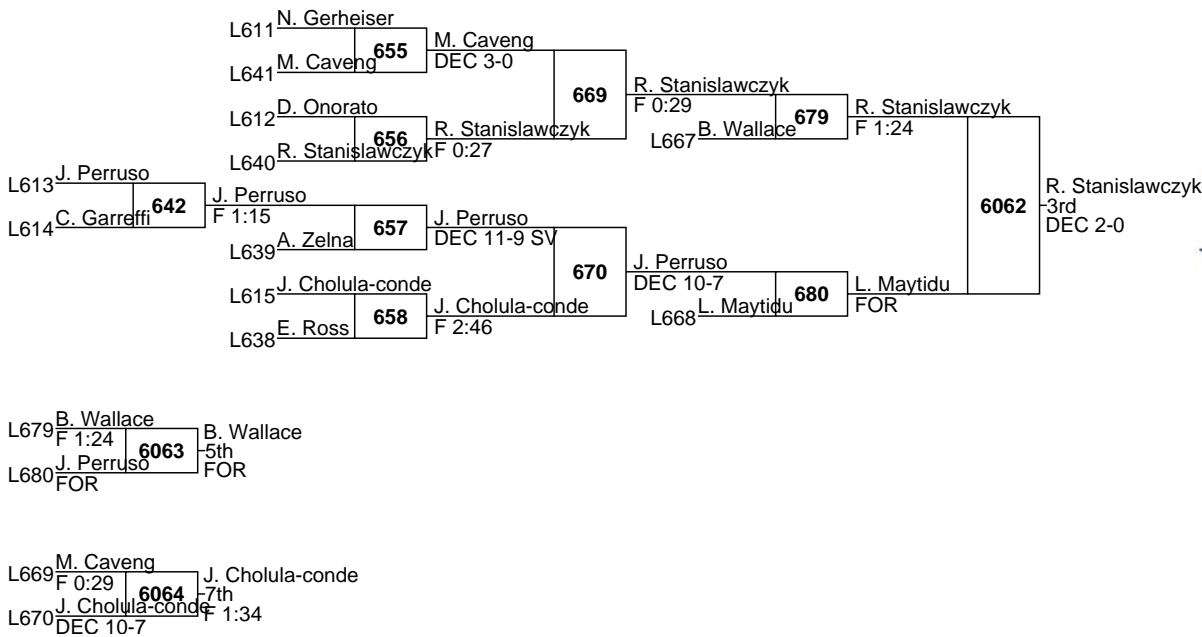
L611 N. Gerheiser
L641 M. Caveng
655
M. Caveng
DEC 3-0

L612 D. Onorato
L640 R. Stanislawczyk
656
R. Stanislawczyk
F 0:27

669
R. Stanislawczyk
F 0:29

L667 B. Wallace
679
R. Stanislawczyk
F 1:24

L613 J. Perruso
L614 C. Garreffi
642
J. Perruso
F 1:15

L639 A. Zelna
657
J. Perruso
DEC 11-9 SV

L615 J. Cholula-conde
L638 E. Ross
658
J. Cholula-conde
F 2:46

670
J. Perruso
DEC 10-7

L668 L. Maytidu
680
L. Maytidu
FOR

6062
R. Stanislawczyk
3rd
DEC 2-0

L679 B. Wallace
F 1:24
L680 J. Perruso
FOR
6063
B. Wallace
5th
FOR

L669 M. Caveng
F 0:29
L670 J. Cholula-conde
DEC 10-7
6064
J. Cholula-conde
7th
F 1:34